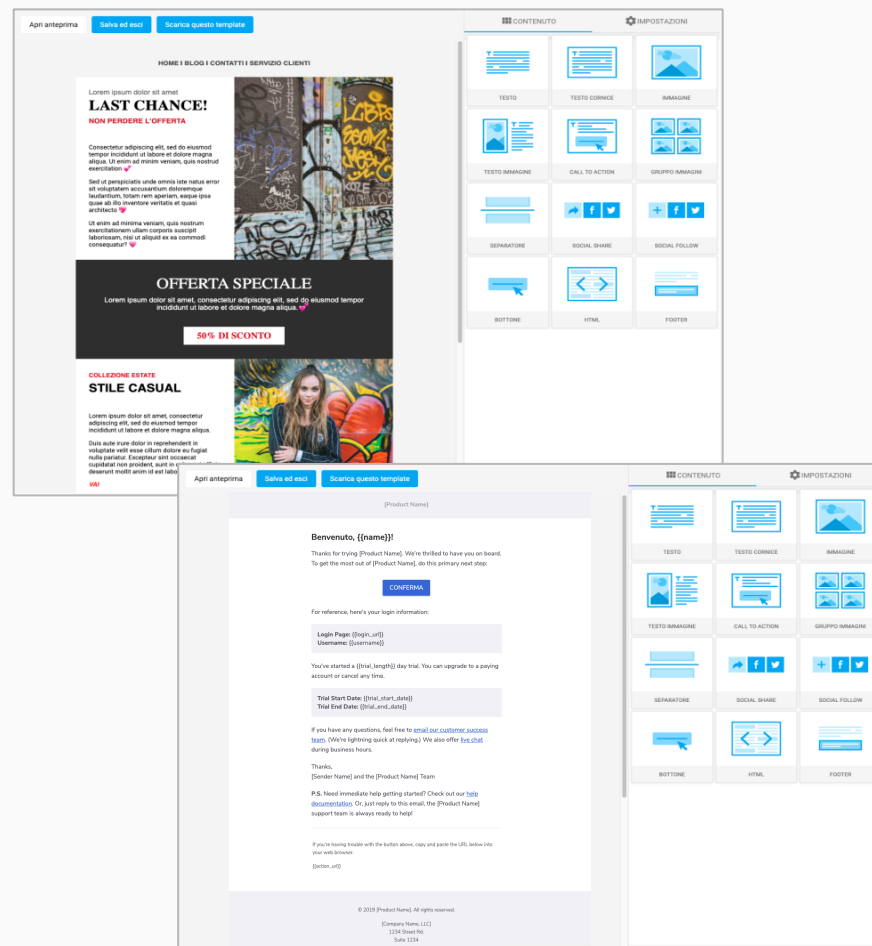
Apri anteprima Salva ed esci Scarica questo template

CONTENUTO IMPOSTAZIONI

HOME I BLOG I CONTATTI I SERVIZIO CLIENTI

Lorem ipsum dolor sit amet
LAST CHANCE!
NON PERDERE L'OFFERTA

Consectetur adipiscing elit, sed do eiusmod tempor incididunt ut labore et dolore magna aliqua. Ut enim ad minim veniam, quis nostrud exercitation

Sed ut perspiciatis unde omnis iste natus error sit voluptatem accusantium doloremque laudantium, totam rem aperiam, eaque ipsa quae ab illo inventore veritatis et quasi architecto

Ut enim ad minima veniam, quis nostrum exercitationem ullam corporis suscipit laboriosam, nisi ut aliquid ex ea commodi consequatur?

OFFERTA SPECIALE
Lorem ipsum dolor sit amet, consectetur adipiscing elit, sed do eiusmod tempor incididunt ut labore et dolore magna aliqua.

50% DI SCONTO

COLLEZIONE ESTATE
STILE CASUAL

Lorem ipsum dolor sit amet, consectetur adipiscing elit, sed do eiusmod tempor incididunt ut labore et dolore magna aliqua.

Duis aute irure dolor in reprehenderit in voluptate velit esse cillum dolore eu fugiat nulla pariatur. Excepteur sint occaecat cupidatat non proident, sunt in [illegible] deserunt mollit anim id est labor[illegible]

VAI

TESTO TESTO CORNICE IMMAGINE
TESTO IMMAGINE CALL TO ACTION GRUPPO IMMAGINI
SEPARATORE SOCIAL SHARE SOCIAL FOLLOW
BOTTONE HTML FOOTER

Apri anteprima Salva ed esci Scarica questo template

CONTENUTO IMPOSTAZIONI

[Product Name]

Benvenuto, {{name}}!

Thanks for trying [Product Name]. We're thrilled to have you on board. To get the most out of [Product Name], do this primary next step:

CONFERMA

For reference, here's your login information:

Login Page: {{login_url}}
Username: {{username}}

You've started a {{trial_length}} day trial. You can upgrade to a paying account or cancel any time.

Trial Start Date: {{trial_start_date}}
Trial End Date: {{trial_end_date}}

If you have any questions, feel free to email our customer success team. (We're lightning quick at replying.) We also offer live chat during business hours.

Thanks,
[Sender Name] and the [Product Name] Team

P.S. Need immediate help getting started? Check out our help documentation. Or, just reply to this email, the [Product Name] support team is always ready to help!

If you're having trouble with the button above, copy and paste the URL below into your web browser.

{{action_url}}

© 2019 [Product Name]. All rights reserved.

[Company Name, LLC]
1234 Street Rd.
Suite 1234

TESTO TESTO CORNICE IMMAGINE
TESTO IMMAGINE CALL TO ACTION GRUPPO IMMAGINI
SEPARATORE SOCIAL SHARE SOCIAL FOLLOW
BOTTONE HTML FOOTER